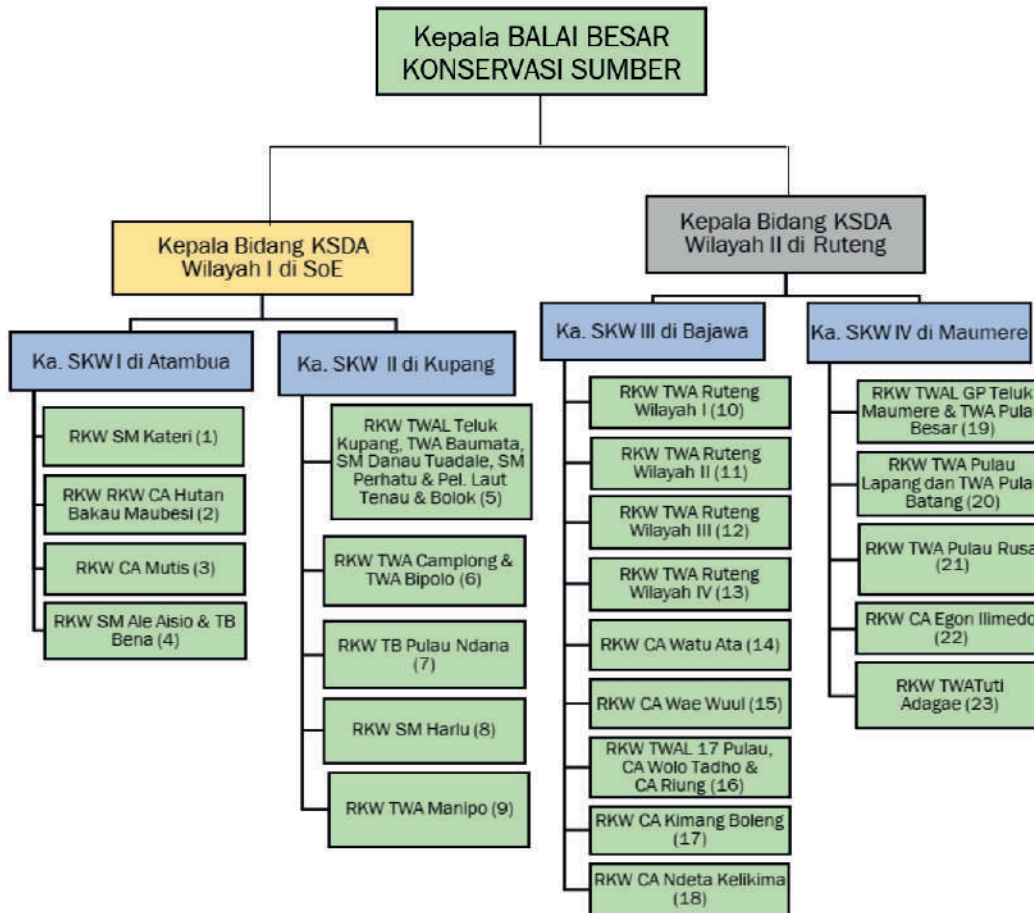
Kepala BALAI BESAR KONSERVASI SUMBER

Kepala Bidang KSDA Wilayah I di SoE

Ka. SKW I di Atambua

RKW SM Kateri (1)

RKW RKW CA Hutan Bakau Maubesi (2)

RKW CA Mutis (3)

RKW SM Ale Aisio & TB Bena (4)

Ka. SKW II di Kupang

RKW TWAL Teluk Kupang, TWA Baumata, SM Danau Tuadale, SM Perhatu & Pel. Laut Tenau & Bolok (5)

RKW TWA Camplong & TWA Bipolo (6)

RKW TB Pulau Ndana (7)

RKW SM Harlu (8)

RKW TWA Manipo (9)

Kepala Bidang KSDA Wilayah II di Ruteng

Ka. SKW III di Bajawa

RKW TWA Ruteng Wilayah I (10)

RKW TWA Ruteng Wilayah II (11)

RKW TWA Ruteng Wilayah III (12)

RKW TWA Ruteng Wilayah IV (13)

RKW CA Watu Ata (14)

RKW CA Wae Wuul (15)

RKW TWAL 17 Pulau, CA Wolo Tadho & CA Riung (16)

RKW CA Kimang Boleng (17)

RKW CA Ndeta Kelikima (18)

Ka. SKW IV di Maumere

RKW TWAL GP Teluk Maumere & TWA Pula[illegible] Besar (19)

RKW TWA Pulau Lapang dan TWA Pula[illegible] Batang (20)

RKW TWA Pulau Rusa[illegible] (21)

RKW CA Egon Ilimedo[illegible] (22)

RKW TWATuti Adagae (23)